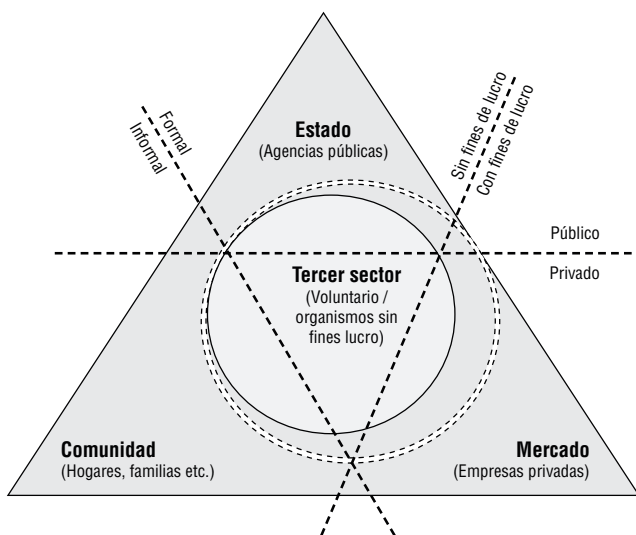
Estado
(Agencias públicas)

Formal
Informal

Sin fines de lucro
Con fines de lucro

Público
Privado

Tercer sector
(Voluntario / organismos sin fines lucro)

Comunidad
(Hogares, familias etc.)

Mercado
(Empresas privadas)